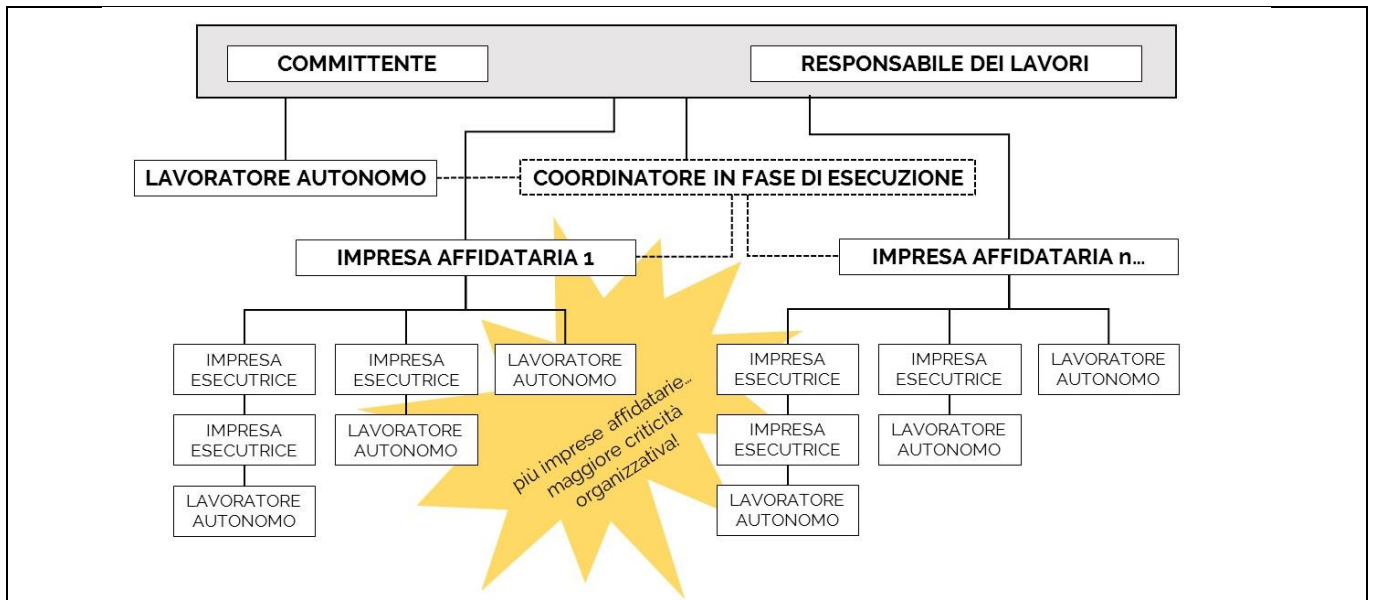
COMMITTENTE

RESPONSABILE DEI LAVORI

LAVORATORE AUTONOMO

COORDINATORE IN FASE DI ESECUZIONE

IMPRESA AFFIDATARIA 1

IMPRESA AFFIDATARIA n…

IMPRESA ESECUTRICE

IMPRESA ESECUTRICE

LAVORATORE AUTONOMO

IMPRESA ESECUTRICE

LAVORATORE AUTONOMO

LAVORATORE AUTONOMO

più imprese affidatarie… maggiore criticità organizzativa!

IMPRESA ESECUTRICE

IMPRESA ESECUTRICE

LAVORATORE AUTONOMO

IMPRESA ESECUTRICE

LAVORATORE AUTONOMO

LAVORATORE AUTONOMO